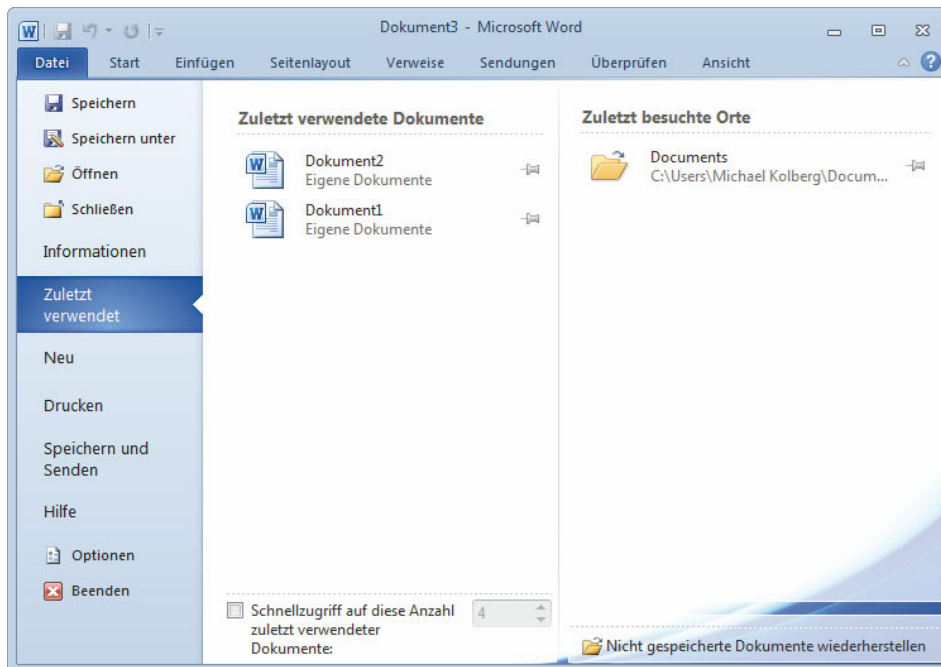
Dokument3 - Microsoft Word

Datei Start Einfügen Seitenlayout Verweise Sendungen Überprüfen Ansicht

Speichern
Speichern unter
Öffnen
Schließen
Informationen
Zuletzt verwendet
Neu
Drucken
Speichern und Senden
Hilfe
Optionen
Beenden

Zuletzt verwendete Dokumente

Dokument2
Eigene Dokumente

Dokument1
Eigene Dokumente

Schnellzugriff auf diese Anzahl zuletzt verwendeter Dokumente: 4

Zuletzt besuchte Orte

Documents
C:\Users\Michael Kolberg\Docum...

Nicht gespeicherte Dokumente wiederherstellen